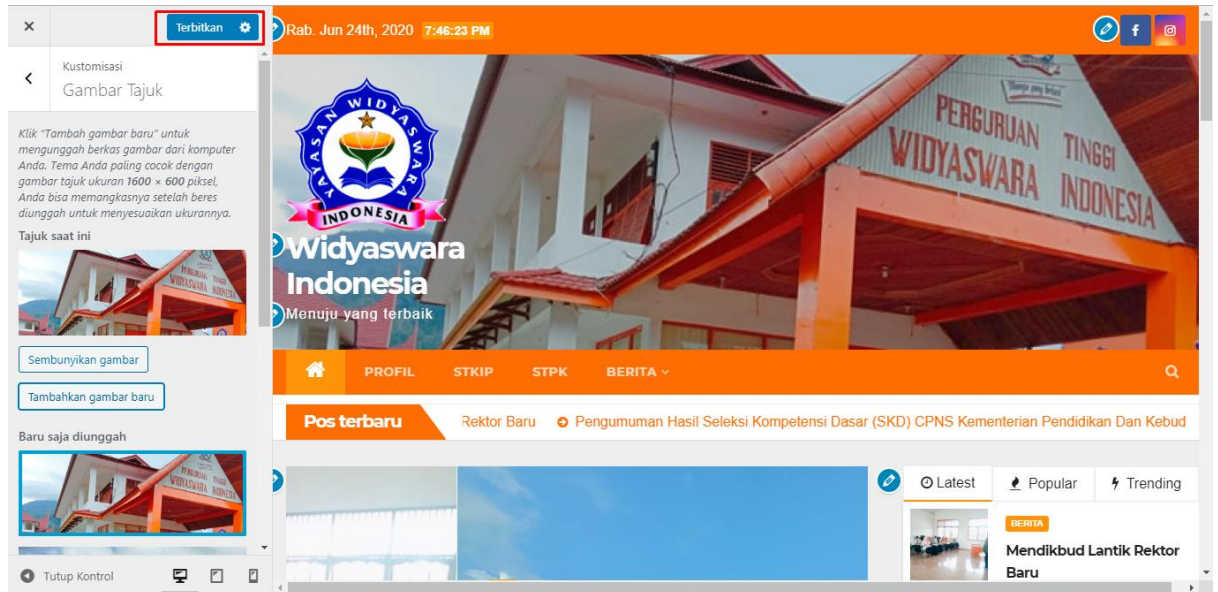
×

Terbitkan

Kustomisasi
Gambar Tajuk

Klik "Tambah gambar baru" untuk mengunggah berkas gambar dari komputer Anda. Tema Anda paling cocok dengan gambar tajuk ukuran 1600 × 600 piksel, Anda bisa memangkasnya setelah beres diunggah untuk menyesuaikan ukurannya.

Tajuk saat ini

Sembunyikan gambar

Tambahkan gambar baru

Baru saja diunggah

Tutup Kontrol

Rab. Jun 24th, 2020 7:46:23 PM

YAYASAN WIDYASWARA INDONESIA

PERGURUAN TINGGI WIDYASWARA INDONESIA

Widyaswara Indonesia

Menuju yang terbaik

PROFIL STKIP STPK BERITA

Pos terbaru

Rektor Baru Pengumuman Hasil Seleksi Kompetensi Dasar (SKD) CPNS Kementerian Pendidikan Dan Kebud

Latest Popular Trending

BERITA

Mendikbud Lantik Rektor Baru